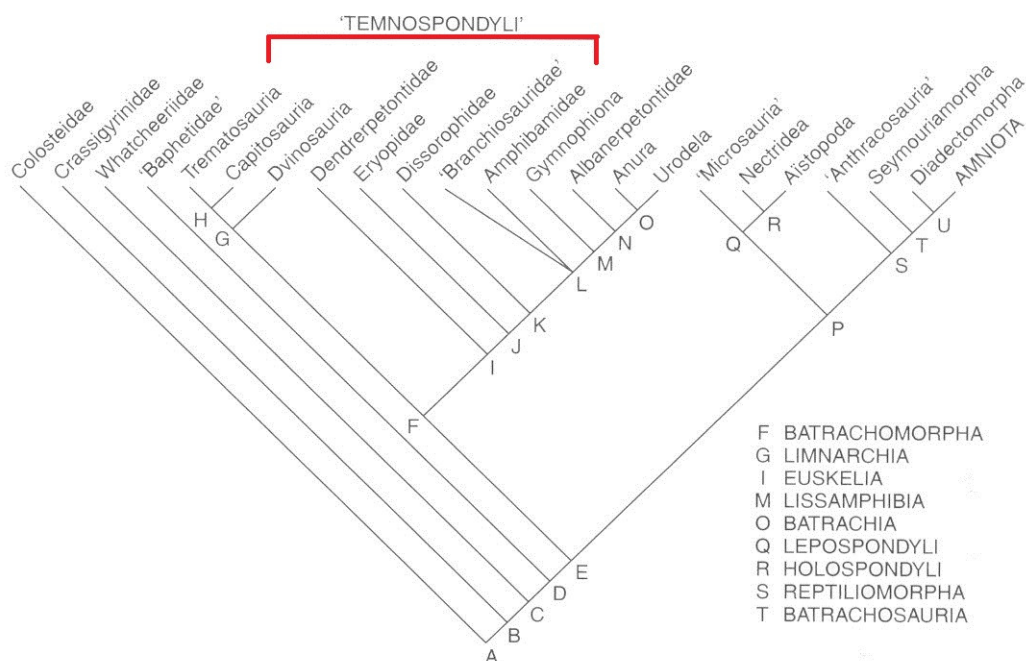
'TEMNOSPONDYLI'

Colosteidae
Crassigyrinidae
Whatcheeriidae
'Baphetidae'
Trematosauria
Capitosauria
Dvinosauria
Dendrerpetontidae
Eryopidae
Dissorophidae
'Branchiosauridae'
Amphibamidae
Gymnophiona
Albanerpetontidae
Anura
Urodela
'Microsauria'
Nectridea
Aïstopoda
'Anthracosauria'
Seymouriamorpha
Diadectomorpha
AMNIOTA

H
G
O
N
M
L
K
J
I
F
R
Q
U
T
S
P
E
D
C
B
A

F BATRACHOMORPHA
G LIMNARCHIA
I EUSKELIA
M LISSAMPHIBIA
O BATRACHIA
Q LEPOSPONDYLI
R HOLOSPONDYLI
S REPTILIOMORPHA
T BATRACHOSAURIA